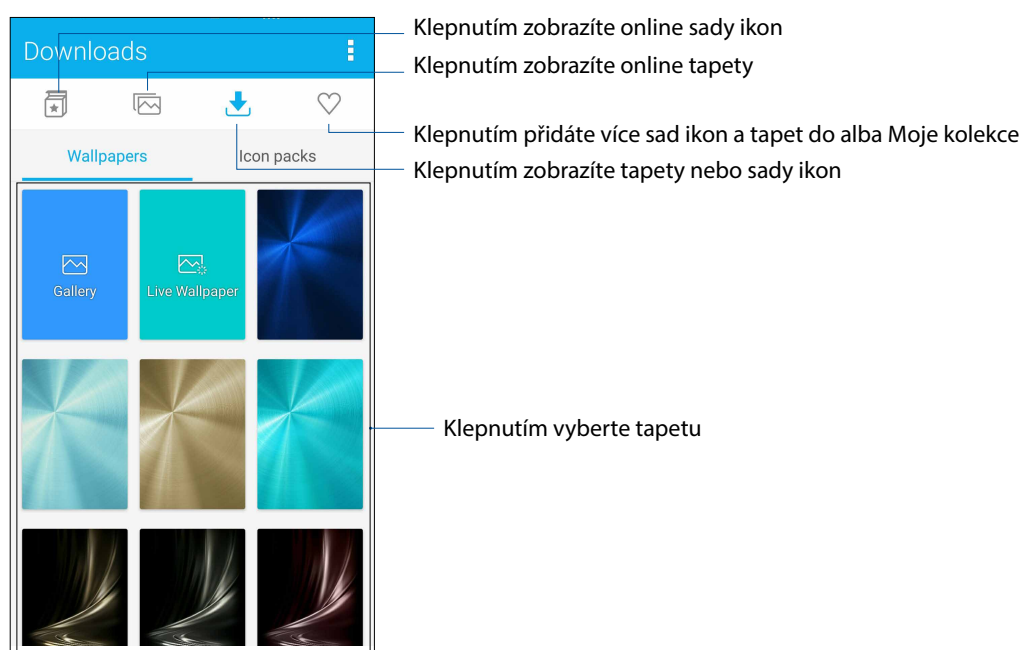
Downloads

Wallpapers

Icon packs

Gallery

Live Wallpaper

Klepnutím zobrazíte online sady ikon

Klepnutím zobrazíte online tapety

Klepnutím přidáte více sad ikon a tapet do alba Moje kolekce

Klepnutím zobrazíte tapety nebo sady ikon

Klepnutím vyberte tapetu